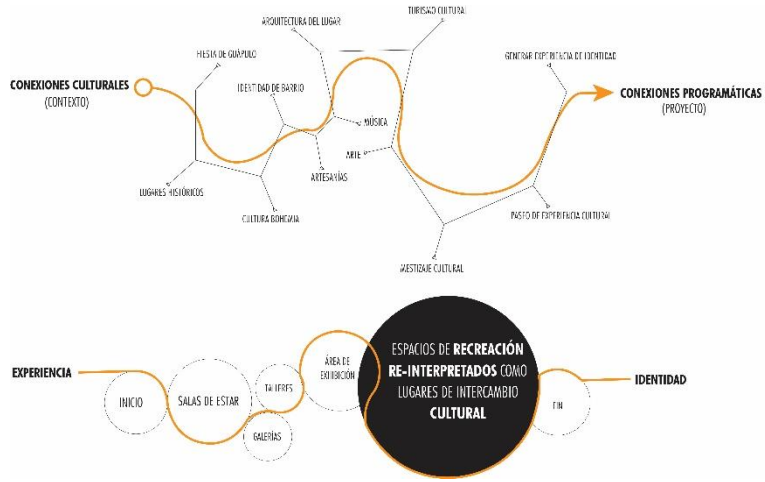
CONEXIONES CULTURALES
(CONTEXTO)

FIESTA DE GUÁPULO

ARQUITECTURA DEL LUGAR

TURISMO CULTURAL

GENERAR EXPERIENCIA DE IDENTIDAD

CONEXIONES PROGRAMÁTICAS
(PROYECTO)

IDENTIDAD DE BARRIO

MÚSICA

ARTE

ARTESANÍAS

LUGARES HISTÓRICOS

CULTURA BOHEMIA

PASO DE EXPERIENCIA CULTURAL

MESTIZAJE CULTURAL

EXPERIENCIA

INICIO

SALAS DE ESTAR

TALLERES

GALERÍAS

ÁREA DE EXHIBICIÓN

ESPACIOS DE RECREACIÓN RE-INTERPRETADOS COMO LUGARES DE INTERCAMBIO CULTURAL

FIN

IDENTIDAD